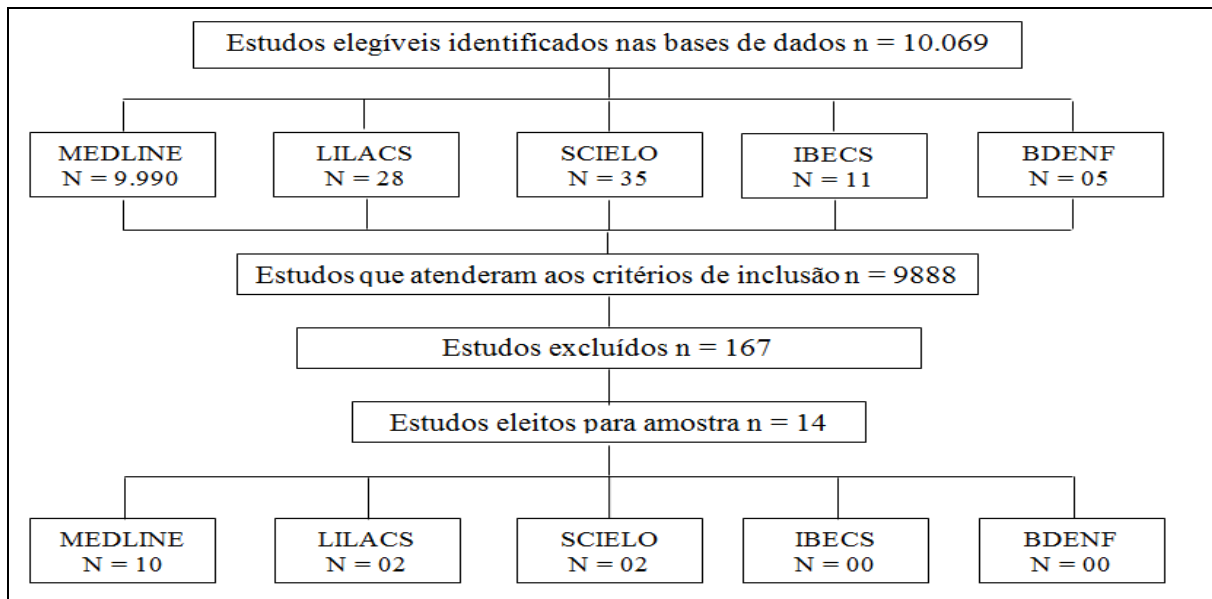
Estudos elegíveis identificados nas bases de dados n = 10.069

MEDLINE
N = 9.990

LILACS
N = 28

SCIELO
N = 35

IBECS
N = 11

BDENF
N = 05

Estudos que atenderam aos critérios de inclusão n = 9888

Estudos excluídos n = 167

Estudos eleitos para amostra n = 14

MEDLINE
N = 10

LILACS
N = 02

SCIELO
N = 02

IBECS
N = 00

BDENF
N = 00